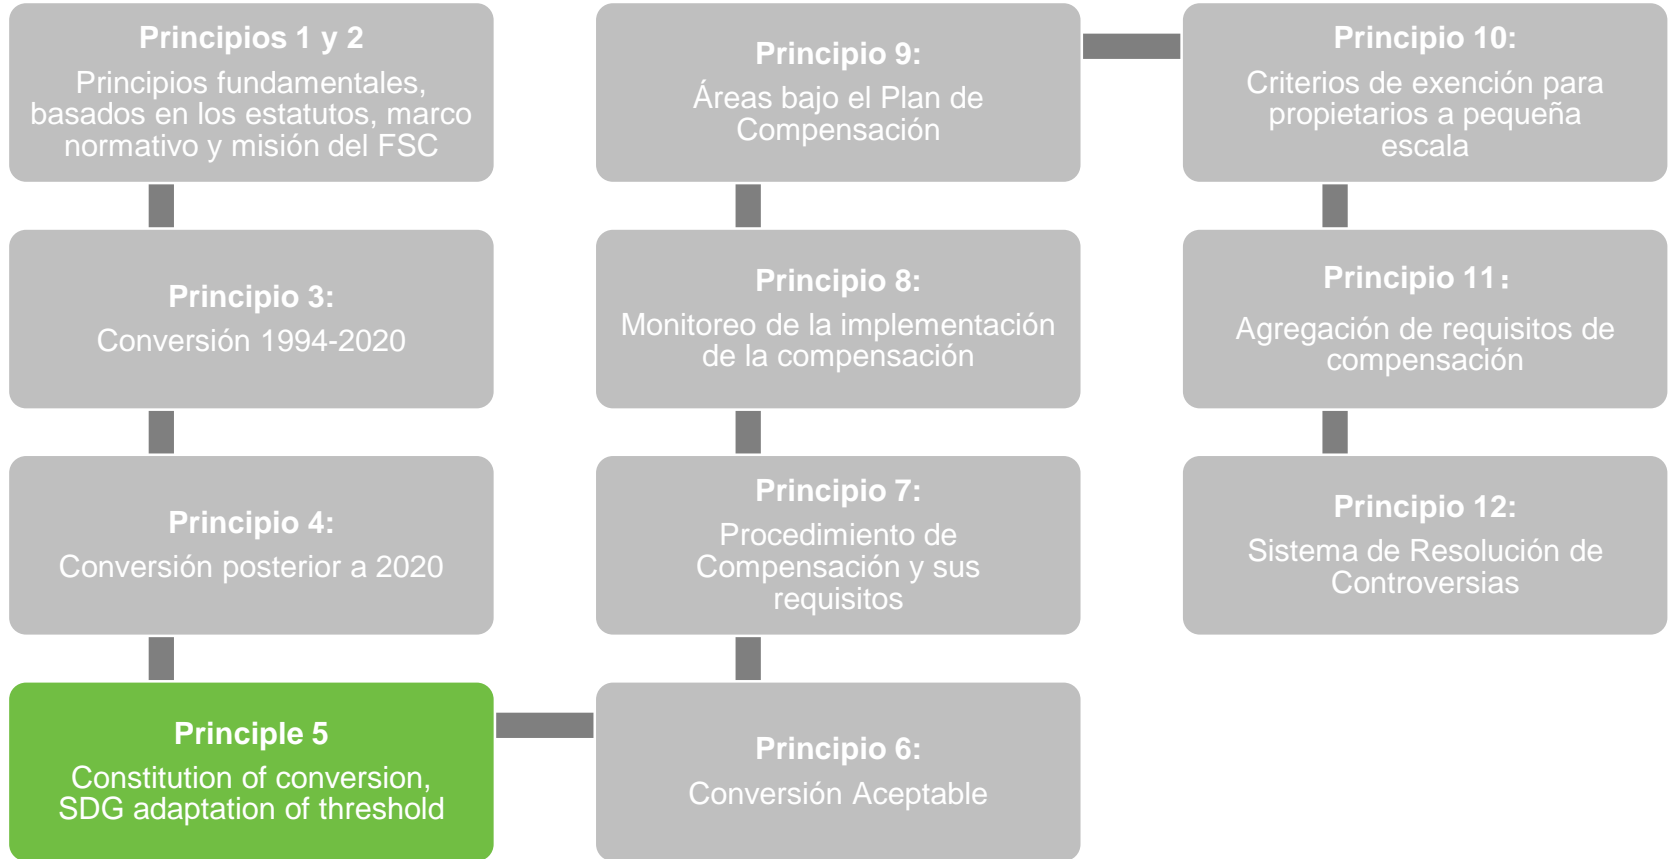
**Principios 1 y 2**
Principios fundamentales, basados en los estatutos, marco normativo y misión del FSC

**Principio 3:**
Conversión 1994-2020

**Principio 4:**
Conversión posterior a 2020

**Principle 5**
Constitution of conversion, SDG adaptation of threshold

**Principio 6:**
Conversión Aceptable

**Principio 7:**
Procedimiento de Compensación y sus requisitos

**Principio 8:**
Monitoreo de la implementación de la compensación

**Principio 9:**
Áreas bajo el Plan de Compensación

**Principio 10:**
Criterios de exención para propietarios a pequeña escala

**Principio 11:**
Agregación de requisitos de compensación

**Principio 12:**
Sistema de Resolución de Controversias